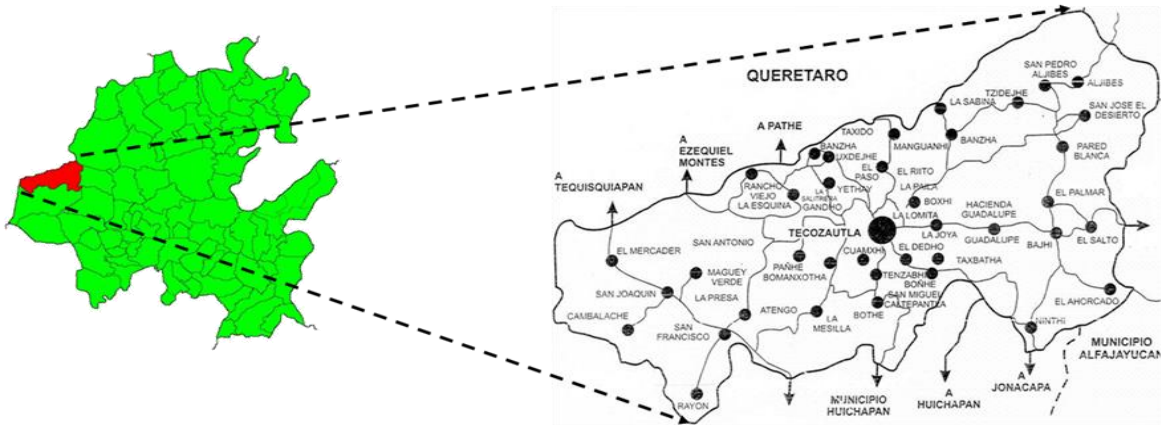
QUERETARO

SAN PEDRO ALJIBES
ALJIBES
TZIDEJHE
SAN JOSE EL DESIERTO
LA SABINA
A PATHE
TAXIDO
MANGUANHI
BANZHA
PARED BLANCA
A EZEQUIEL MONTES
BANZHA
UXDEJHE
EL PASO
EL RIITO
A TEQUISQUIAPAN
RANCHO VIEJO
LA ESQUINA
LA SALITRERA
GANDHO
YETHAY
LA PAILA
BOXHI
HACIENDA GUADALUPE
EL PALMAR
LA LOMITA
TECOZAUTLA
LA JOYA
GUADALUPE
BAJHI
EL SALTO
SAN ANTONIO
CUAMXHI
EL DEDHO
EL MERCADER
MAGUEY VERDE
PAÑHE
BOMANXOTHA
TENZABHI
BOÑHE
TAXBATHA
SAN JOAQUIN
LA PRESA
SAN MIGUEL CALTEPANTLA
EL AHORCADO
CAMBALACHE
ATENGO
LA MESILLA
BOTHE
SAN FRANCISCO
NINTHI
MUNICIPIO ALFAJAYUCAN
RAYON
MUNICIPIO HUICHAPAN
A HUICHAPAN
A JONACAPA